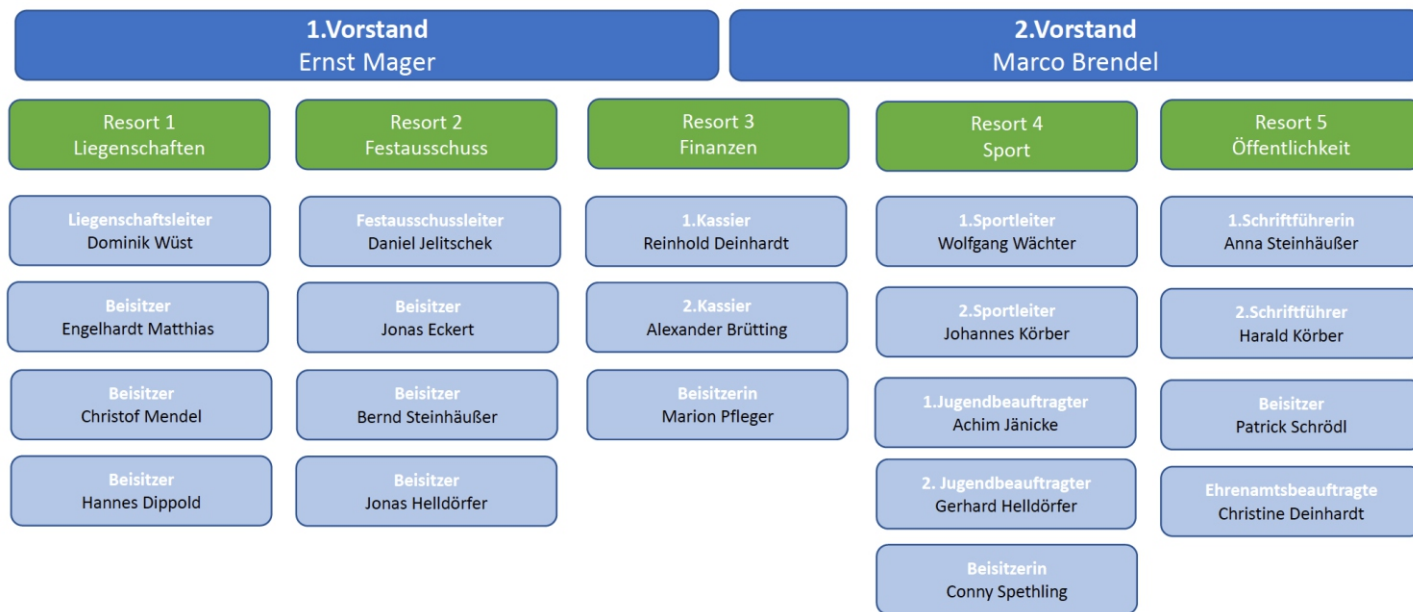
1.Vorstand
Ernst Mager

2.Vorstand
Marco Brendel

Resort 1
Liegenschaften

Liegenschaftsleiter
Dominik Wüst

Beisitzer
Engelhardt Matthias

Beisitzer
Christof Mendel

Beisitzer
Hannes Dippold

Resort 2
Festausschuss

Festausschussleiter
Daniel Jelitschek

Beisitzer
Jonas Eckert

Beisitzer
Bernd Steinhäußer

Beisitzer
Jonas Helldörfer

Resort 3
Finanzen

1.Kassier
Reinhold Deinhardt

2.Kassier
Alexander Brütting

Beisitzerin
Marion Pfleger

Resort 4
Sport

1.Sportleiter
Wolfgang Wächter

2.Sportleiter
Johannes Körber

1.Jugendbeauftragter
Achim Jänicke

2. Jugendbeauftragter
Gerhard Helldörfer

Beisitzerin
Conny Spethling

Resort 5
Öffentlichkeit

1.Schriftführerin
Anna Steinhäußer

2.Schriftführer
Harald Körber

Beisitzer
Patrick Schrödl

Ehrenamtsbeauftragte
Christine Deinhardt